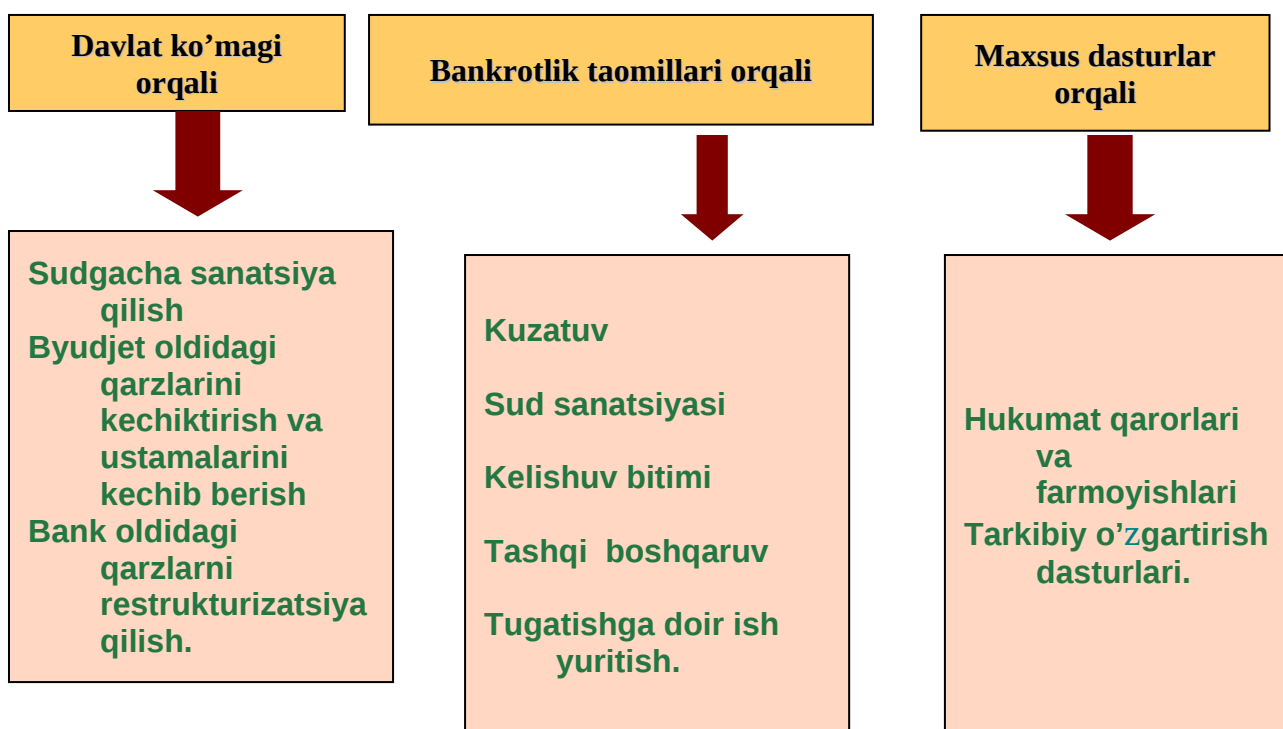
Davlat ko’magi orqali

Bankrotlik taomillari orqali

Maxsus dasturlar orqali

Sudgacha sanatsiya qilish
Byudjet oldidagi qarzlarini kechiktirish va ustamalarini kechib berish
Bank oldidagi qarzlarni restrukturizatsiya qilish.

Kuzatuv

Sud sanatsiyasi

Kelishuv bitimi

Tashqi boshqaruv

Tugatishga doir ish yuritish.

Hukumat qarorlari va farmoyishlari
Tarkibiy o’zgartirish dasturlari.